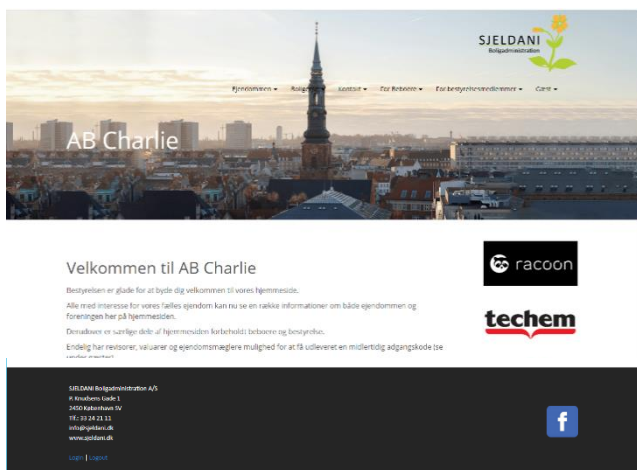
SJELDANI
Boligadministration

Ejendommen ▾ Bolig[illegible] ▾ Kontakt ▾ For Beboere ▾ For bestyrelsesmedlemmer ▾ Cart ▾

AB Charlie

Velkommen til AB Charlie

Bestyrelsen er glade for at byde dig velkommen til vores hjemmeside.

Alle med interesse for vores fælles ejendom kan nu se en række informationer om både ejendommen og foreningen her på hjemmesiden.

Derudover er særlige dele af hjemmesiden forbeholdt beboere og bestyrelse.

Endelig har revisorer, valuarer og ejendomsmæglere mulighed for at få udleveret en midlertidig adgangskode (se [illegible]

racoon

techem

SJELDANI Boligadministration A/S
P. Knudsens Gade 1
2450 København SV
Tlf.: 33 24 21 11
info@sjeldani.dk
www.sjeldani.dk

Login | Logout

f